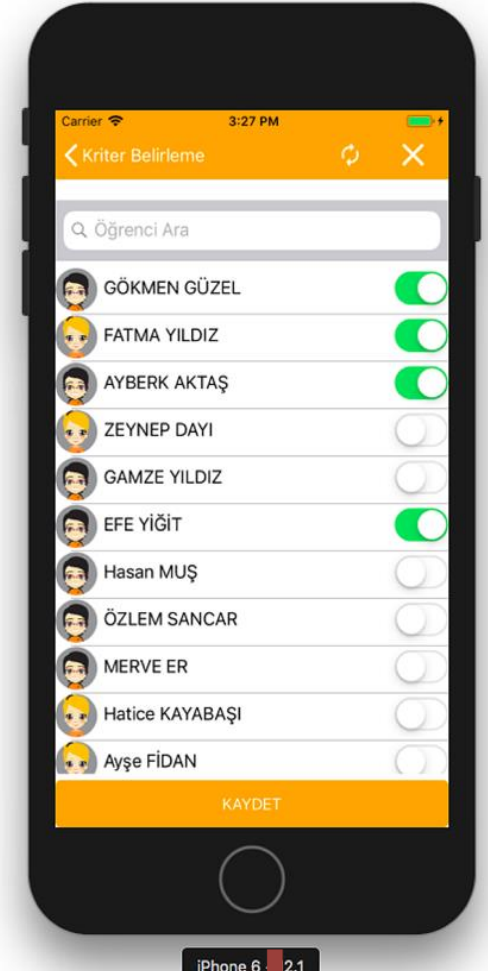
Carrier
3:27 PM

Kriter Belirleme

Öğrenci Ara

GÖKMEN GÜZEL
FATMA YILDIZ
AYBERK AKTAŞ
ZEYNEP DAYI
GAMZE YILDIZ
EFE YİĞİT
Hasan MUŞ
ÖZLEM SANCAR
MERVE ER
Hatice KAYABAŞI
Ayşe FİDAN

KAYDET

iPhone 6 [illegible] 2.1